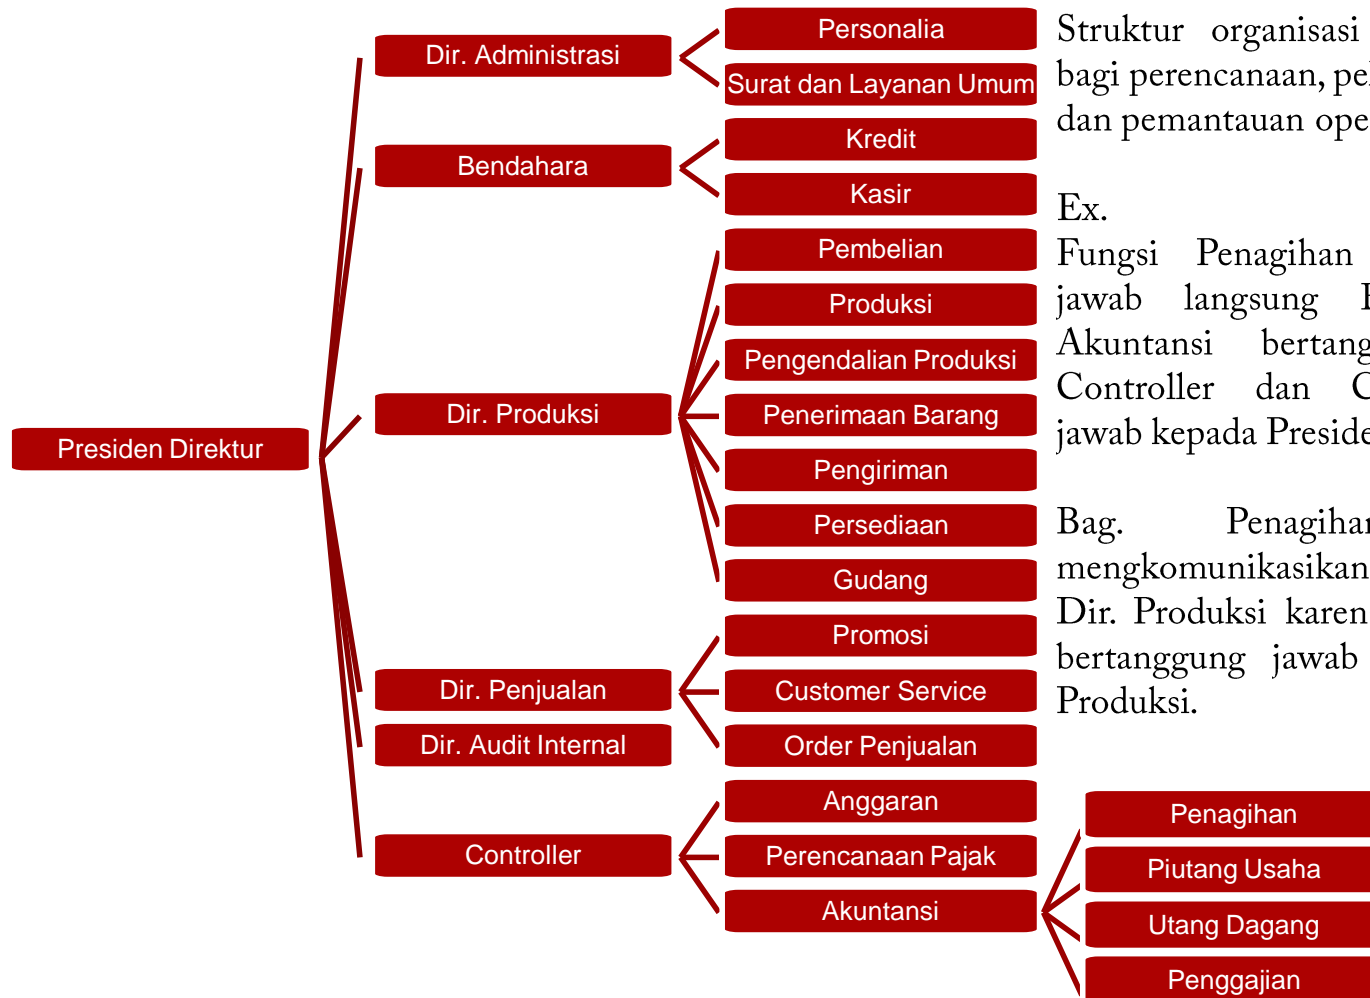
Presiden Direktur

Dir. Administrasi

Personalia

Surat dan Layanan Umum

Bendahara

Kredit

Kasir

Dir. Produksi

Pembelian

Produksi

Pengendalian Produksi

Penerimaan Barang

Pengiriman

Persediaan

Gudang

Dir. Penjualan

Promosi

Customer Service

Order Penjualan

Dir. Audit Internal

Controller

Anggaran

Perencanaan Pajak

Akuntansi

Penagihan

Piutang Usaha

Utang Dagang

Penggajian

Struktur organisasi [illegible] bagi perencanaan, pe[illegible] dan pemantauan ope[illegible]

Ex.
Fungsi Penagihan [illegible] jawab langsung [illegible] Akuntansi bertang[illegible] Controller dan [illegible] jawab kepada Preside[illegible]

Bag. Penagiha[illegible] mengkomunikasikan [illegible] Dir. Produksi karen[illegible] bertanggung jawab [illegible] Produksi.